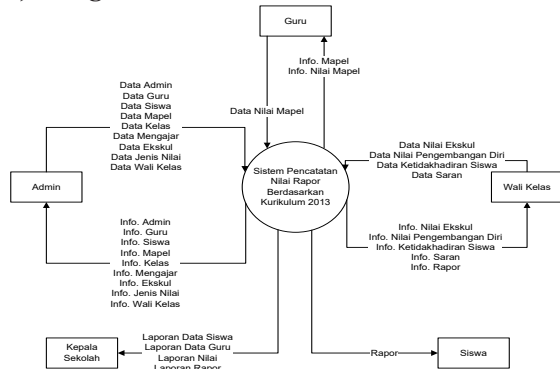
Guru

Info. Mapel
Info. Nilai Mapel

Data Nilai Mapel

Data Admin
Data Guru
Data Siswa
Data Mapel
Data Kelas
Data Mengajar
Data Ekskul
Data Jenis Nilai
Data Wali Kelas

Admin

Sistem Pencatatan Nilai Rapor Berdasarkan Kurikulum 2013

Data Nilai Ekskul
Data Nilai Pengembangan Diri
Data Ketidakhadiran Siswa
Data Saran

Wali Kelas

Info. Admin
Info. Guru
Info. Siswa
Info. Mapel
Info. Kelas
Info. Mengajar
Info. Ekskul
Info. Jenis Nilai
Info. Wali Kelas

Info. Nilai Ekskul
Info. Nilai Pengembangan Diri
Info. Ketidakhadiran Siswa
Info. Saran
Info. Rapor

Kepala Sekolah

Laporan Data Siswa
Laporan Data Guru
Laporan Nilai
Laporan Rapor

Rapor

Siswa